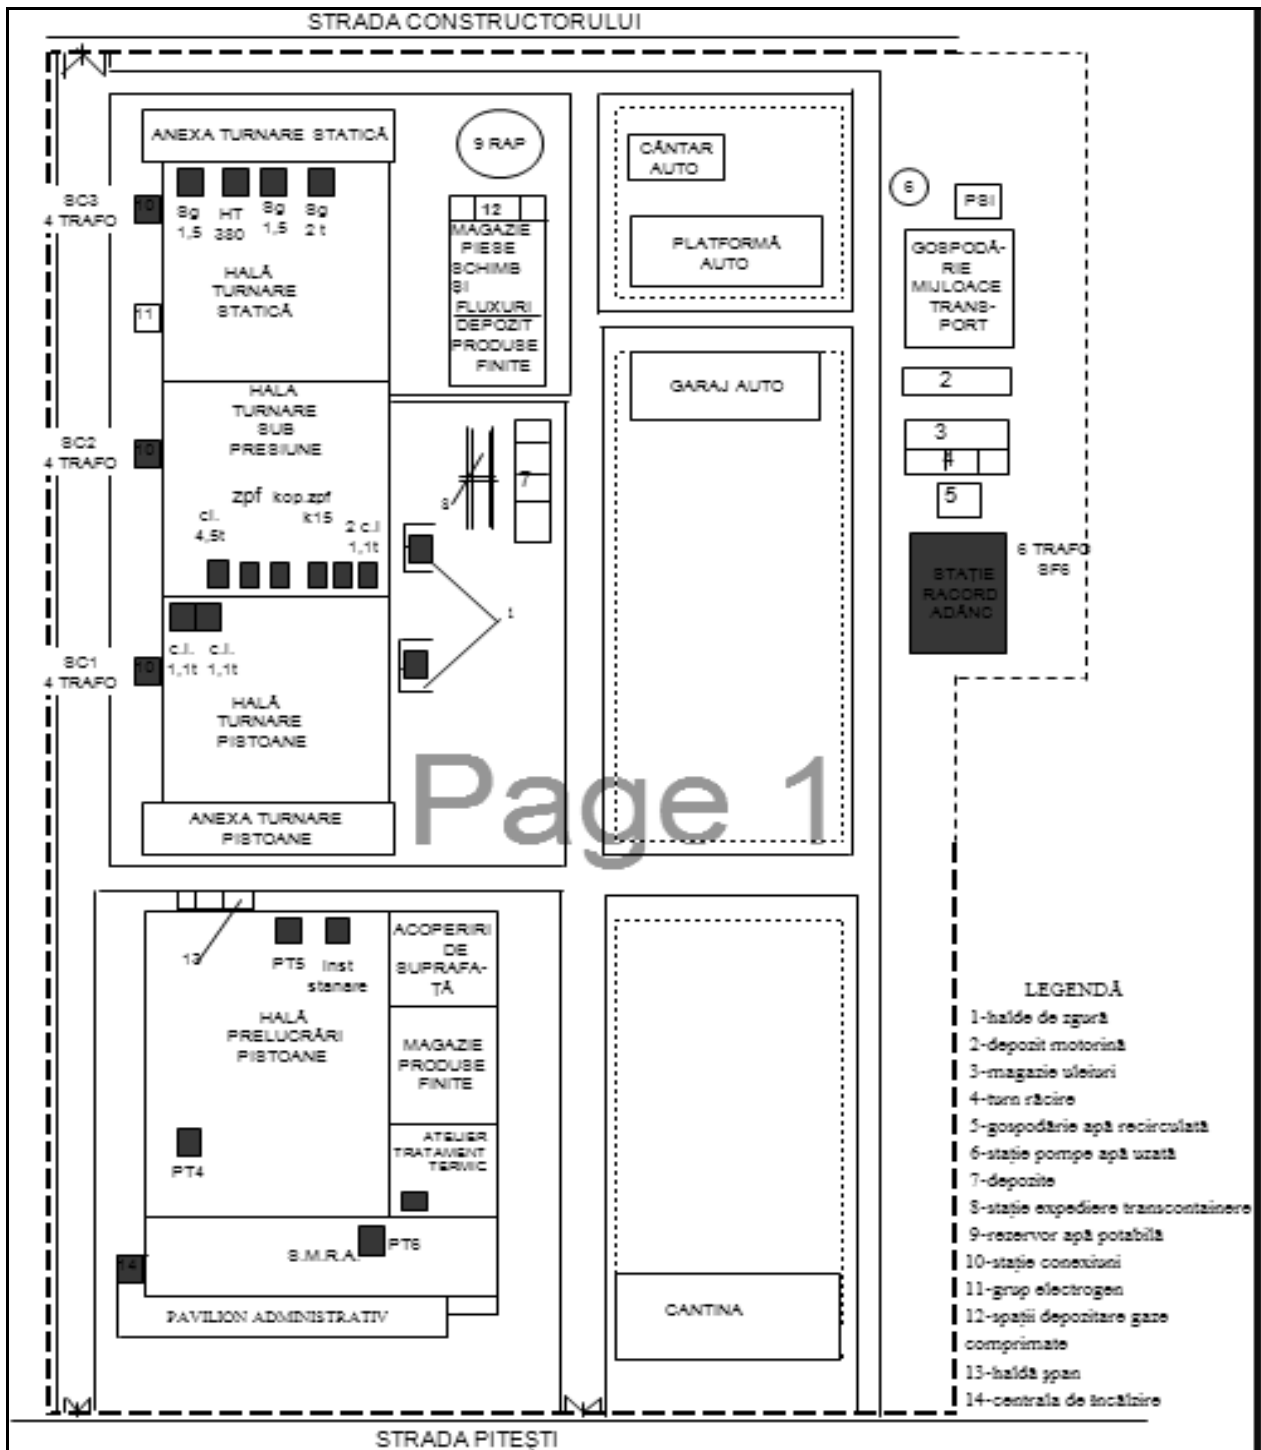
STRADA CONSTRUCTORULUI

ANEXA TURNARE STATICĂ

9 RAP

CÂNTAR AUTO

SC3
4 TRAFO

10

8g 1,5

HT 380

8g 1,5

8g 2 t

12

MAGAZIE PIESE SCHIMB ŞI FLUXURI

DEPOZIT PRODUSE FINITE

PLATFORMĂ AUTO

6

PSI

GOSPODĂRIE MIJLOACE TRANSPORT

HALĂ TURNARE STATICĂ

11

HALA TURNARE SUB PRESIUNE

GARAJ AUTO

2

SC2
4 TRAFO

10

3

4

zpf

kop.zpf k15

8

7

5

cl. 4,5t

2 c.l 1,1t

6 TRAFO SF6

STAŢIE RACORD ADÂNC

1

SC1
4 TRAFO

10

c.l. 1,1t

c.l. 1,1t

HALĂ TURNARE PISTOANE

Page 1

ANEXA TURNARE PISTOANE

13

PT5

Inst stanare

ACOPERIRI DE SUPRAFAŢĂ

HALĂ PRELUCRĂRI PISTOANE

MAGAZIE PRODUSE FINITE

PT4

ATELIER TRATAMENT TERMIC

14

S.M.R.A.

PT6

PAVILION ADMINISTRATIV

CANTINA

LEGENDĂ
1-halde de zgură
2-depozit motorină
3-magazie uleiuri
4-turn răcire
5-gospodărie apă recirculată
6-staţie pompe apă uzată
7-depozite
8-staţie expediere transcontainere
9-rezervor apă potabilă
10-staţie conexiuni
11-grup electrogen
12-spaţii depozitare gaze comprimate
13-haldă şpan
14-centrala de încălzire

STRADA PITEŞTI